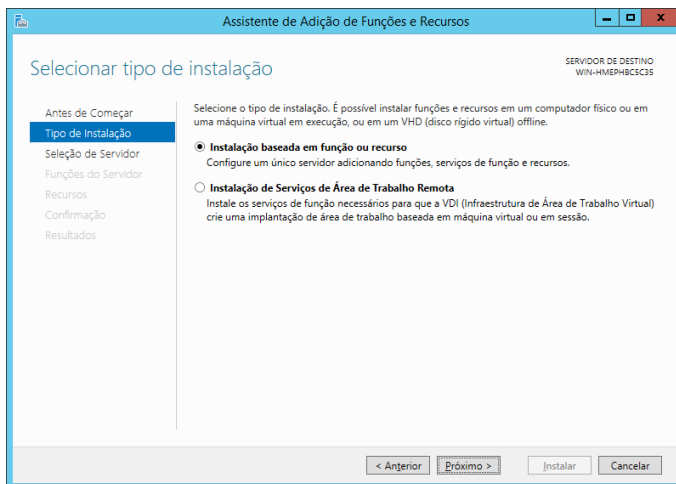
Assistente de Adição de Funções e Recursos

Selecionar tipo de instalação

SERVIDOR DE DESTINO
WIN-HMEPHBCSC35

Antes de Começar
Tipo de Instalação
Seleção de Servidor
Funções do Servidor
Recursos
Confirmação
Resultados

Selecione o tipo de instalação. É possível instalar funções e recursos em um computador físico ou em uma máquina virtual em execução, ou em um VHD (disco rígido virtual) offline.

Instalação baseada em função ou recurso
Configure um único servidor adicionando funções, serviços de função e recursos.

Instalação de Serviços de Área de Trabalho Remota
Instale os serviços de função necessários para que a VDI (Infraestrutura de Área de Trabalho Virtual) crie uma implantação de área de trabalho baseada em máquina virtual ou em sessão.

< Anterior
Próximo >
Instalar
Cancelar